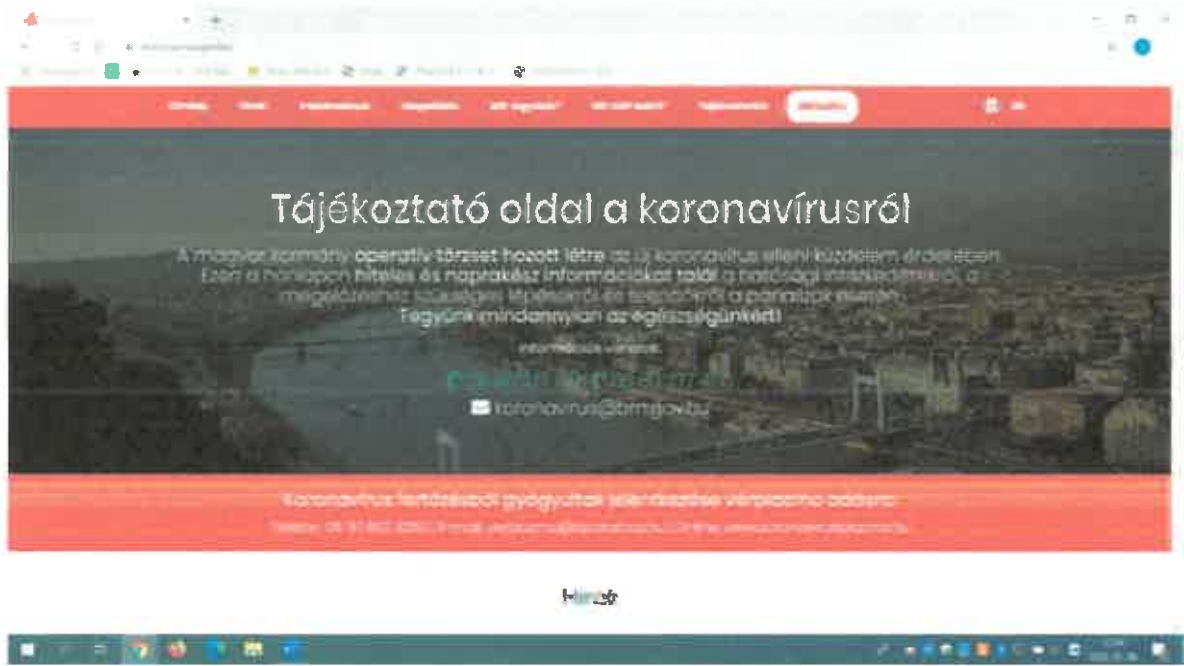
Tájékoztató oldal a koronavírusról

A magyar kormány operatív törzset hozott létre az új koronavírus elleni küzdelem érdekében. Ezen a honlapon hiteles és naprakész információkat talál a hatósági intézkedésekről, a megelőzéshez szükséges lépésekről és teendőkről a panaszok esetén. Tegyünk mindannyian az egészségünkért!

Információs vonalak:

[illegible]

koronavirus@bm.gov.hu

Koronavírus fertőzésből gyógyultak jelentkezése vérplazma adásra

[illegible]

Hírek